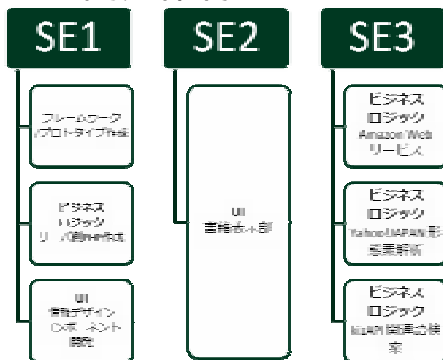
SE1

フレームワーク /プロトタイプ作成

ビジネス ロジック リーバ画面作成

UI 情報デザイン コンポーネント 開発

SE2

UI 画面表示部

SE3

ビジネス ロジック Amazon Web サービス

ビジネス ロジック Yahoo!API影 響度解析

ビジネス ロジック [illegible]関連検 索